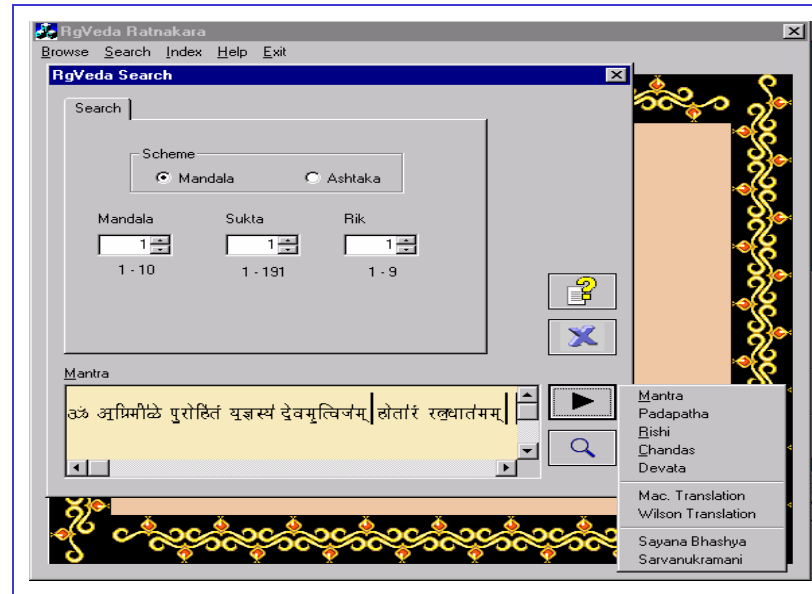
RgVeda Ratnakara

Browse Search Index Help Exit

RgVeda Search

Search

Scheme

Mandala

Ashtaka

Mandala

1

1 - 10

Sukta

1

1 - 191

Rik

1

1 - 9

Mantra

ॐ अ॒ग्निमी॑ळे पु॒रोहि॑तं य॒ज्ञस्य॑ दे॒वमृ॒त्विज॑म् । होता॑रं रत्न॒धात॑मम् ।

Mantra
Padapatha
Rishi
Chandas
Devata

Mac. Translation
Wilson Translation

Sayana Bhashya
Sarvanukramani